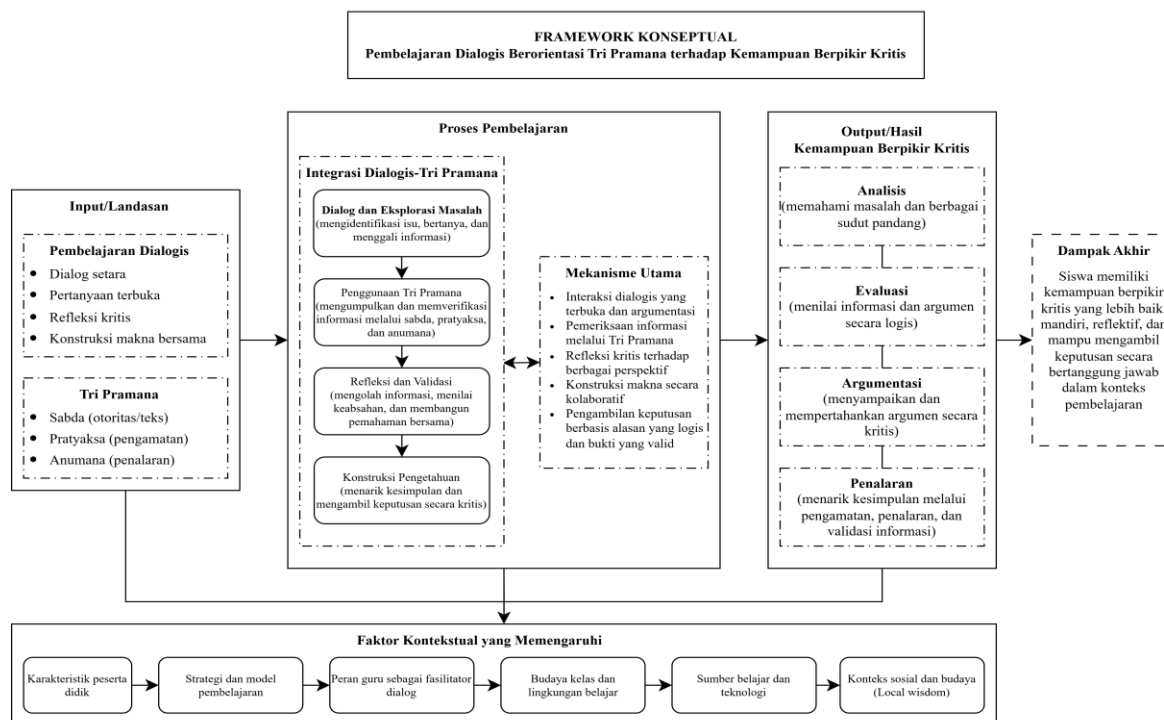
FRAMEWORK KONSEPTUAL
Pembelajaran Dialogis Berorientasi Tri Pramana terhadap Kemampuan Berpikir Kritis

Input/Landasan

Pembelajaran Dialogis
- Dialog setara
- Pertanyaan terbuka
- Refleksi kritis
- Konstruksi makna bersama

Tri Pramana
- Sabda (otoritas/teks)
- Pratyaksa (pengamatan)
- Anumana (penalaran)

Proses Pembelajaran

Integrasi Dialogis-Tri Pramana

Dialog dan Eksplorasi Masalah (mengidentifikasi isu, bertanya, dan menggali informasi)

Penggunaan Tri Pramana (mengumpulkan dan memverifikasi informasi melalui sabda, pratyaksa, dan anumana)

Refleksi dan Validasi (mengolah informasi, menilai keabsahan, dan membangun pemahaman bersama)

Konstruksi Pengetahuan (menarik kesimpulan dan mengambil keputusan secara kritis)

Mekanisme Utama
- Interaksi dialogis yang terbuka dan argumentasi
- Pemeriksaan informasi melalui Tri Pramana
- Refleksi kritis terhadap berbagai perspektif
- Konstruksi makna secara kolaboratif
- Pengambilan keputusan berbasis alasan yang logis dan bukti yang valid

Output/Hasil
Kemampuan Berpikir Kritis

Analisis
(memahami masalah dan berbagai sudut pandang)

Evaluasi
(menilai informasi dan argumen secara logis)

Argumentasi
(menyampaikan dan mempertahankan argumen secara kritis)

Penalaran
(menarik kesimpulan melalui pengamatan, penalaran, dan validasi informasi)

Dampak Akhir
Siswa memiliki kemampuan berpikir kritis yang lebih baik, mandiri, reflektif, dan mampu mengambil keputusan secara bertanggung jawab dalam konteks pembelajaran

Faktor Kontekstual yang Memengaruhi

Karakteristik peserta didik

Strategi dan model pembelajaran

Peran guru sebagai fasilitator dialog

Budaya kelas dan lingkungan belajar

Sumber belajar dan teknologi

Konteks sosial dan budaya (Local wisdom)